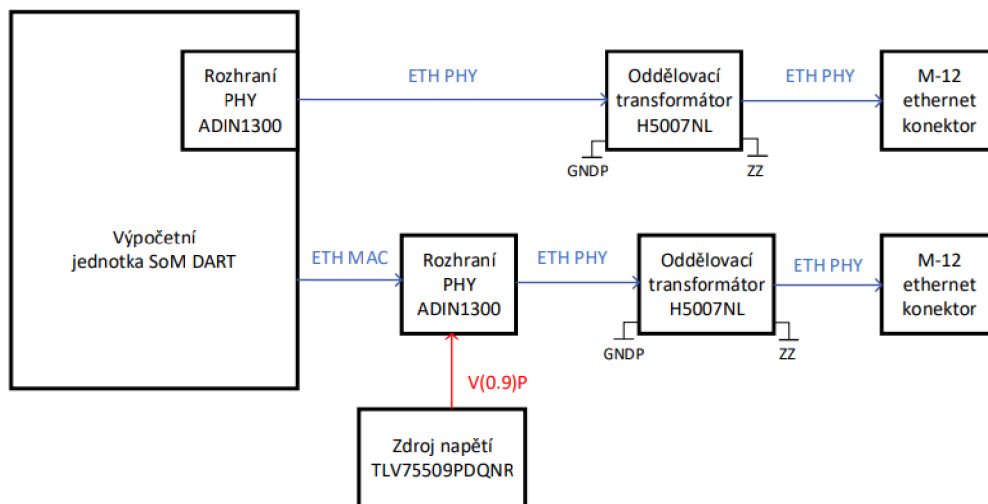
Rozhraní PHY ADIN1300

ETH PHY

Oddělovací transformátor H5007NL

ETH PHY

M-12 ethernet konektor

GNDP

ZZ

Výpočetní jednotka SoM DART

ETH MAC

Rozhraní PHY ADIN1300

ETH PHY

Oddělovací transformátor H5007NL

ETH PHY

M-12 ethernet konektor

GNDP

ZZ

V(0.9)P

Zdroj napětí TLV75509PDQNR